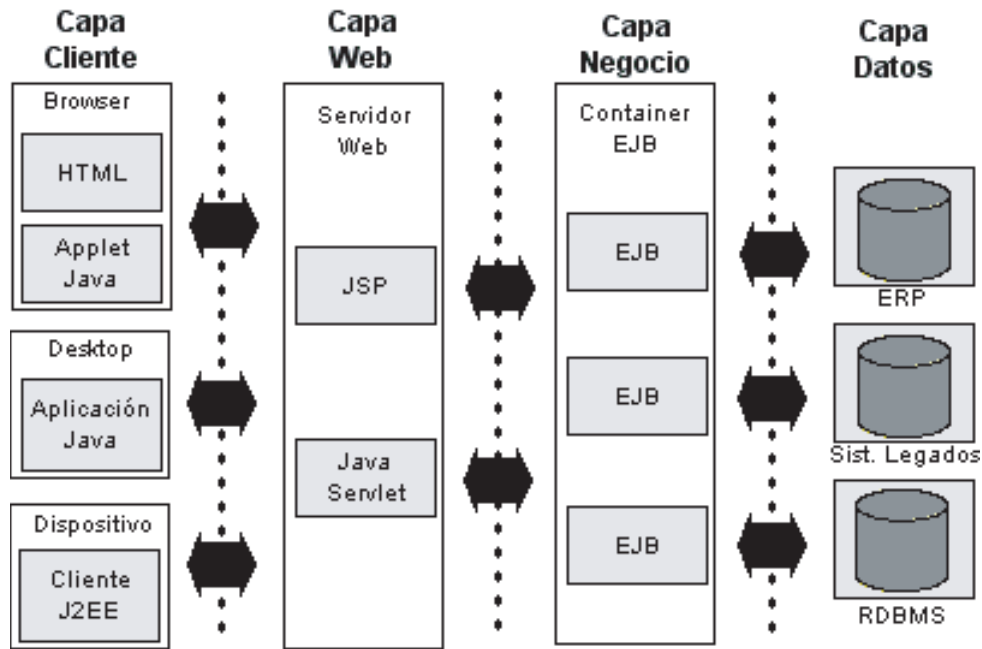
Capa Cliente

Browser

HTML

Applet Java

Desktop

Aplicación Java

Dispositivo

Cliente J2EE

Capa Web

Servidor Web

JSP

Java Servlet

Capa Negocio

Container EJB

EJB

EJB

EJB

Capa Datos

ERP

Sist. Legados

RDBMS